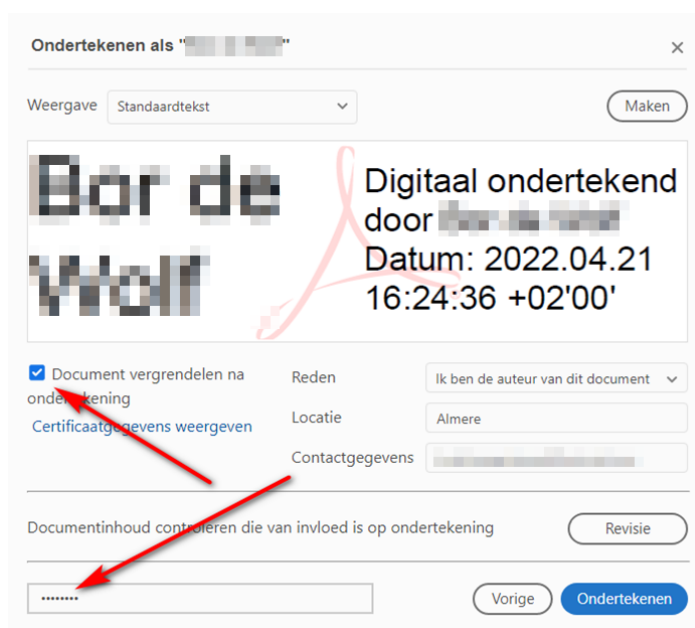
Ondertekenen als "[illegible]"

×

Weergave Standaardtekst

Maken

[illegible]

Digitaal ondertekend door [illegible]
Datum: 2022.04.21 16:24:36 +02'00'

Document vergrendelen na ondertekening

Certificaatgegevens weergeven

Reden Ik ben de auteur van dit document

Locatie Almere

Contactgegevens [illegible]

Documentinhoud controleren die van invloed is op ondertekening

Revisie

••••••••

Vorige

Ondertekenen